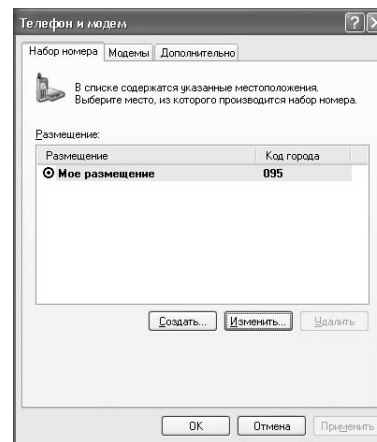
Телефон и модем

Набор номера | Модемы | Дополнительно

В списке содержатся указанные местоположения. Выберите место, из которого производится набор номера.

Размещение:

| Размещение | Код города |
|---|---|
| Мое размещение | 095 |

Создать... | Изменить... | Удалить

OK | Отмена | Применить